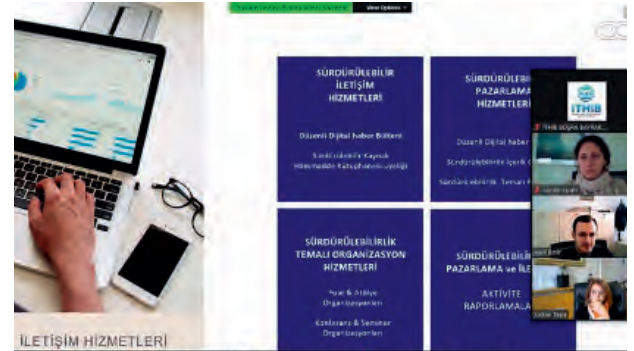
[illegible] View Options

SÜRDÜRÜLEBİLİR İLETİŞİM HİZMETLERİ

Düzenli Dijital haber Bülteni

Sürdürülebilirlik Kaynak Hizmetinde Kütüphane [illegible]

SÜRDÜRÜLEBİLİR PAZARLAMA HİZMETLERİ

Düzenli Dijital haber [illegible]

Sürdürülebilirlik İçerik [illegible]

Sürdürülebilirlik Temsil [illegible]

SÜRDÜRÜLEBİLİRLİK TEMALI ORGANİZASYON HİZMETLERİ

Fuar & Atölye Organizasyonları

Konferans & Seminer Organizasyonları

SÜRDÜRÜLEBİLİR PAZARLAMA ve İLE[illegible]

AKTİVİTE RAPORLAMALA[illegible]

İTHİB

İTHİB BÜŞRA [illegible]

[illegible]

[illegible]

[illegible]

İLETİŞİM HİZMETLERİ